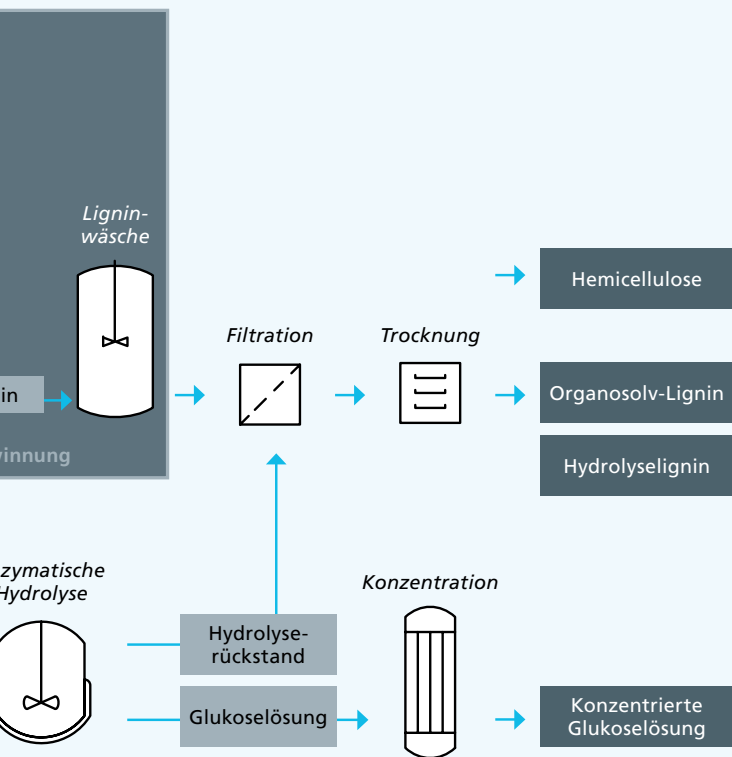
Lignin-
wäsche

in

winnung

Filtration

Trocknung

Hemicellulose

Organosolv-Lignin

Hydrolyselignin

zymatische
Hydrolyse

Konzentration

Hydrolyse-
rückstand

Glukoselösung

Konzentrierte
Glukoselösung